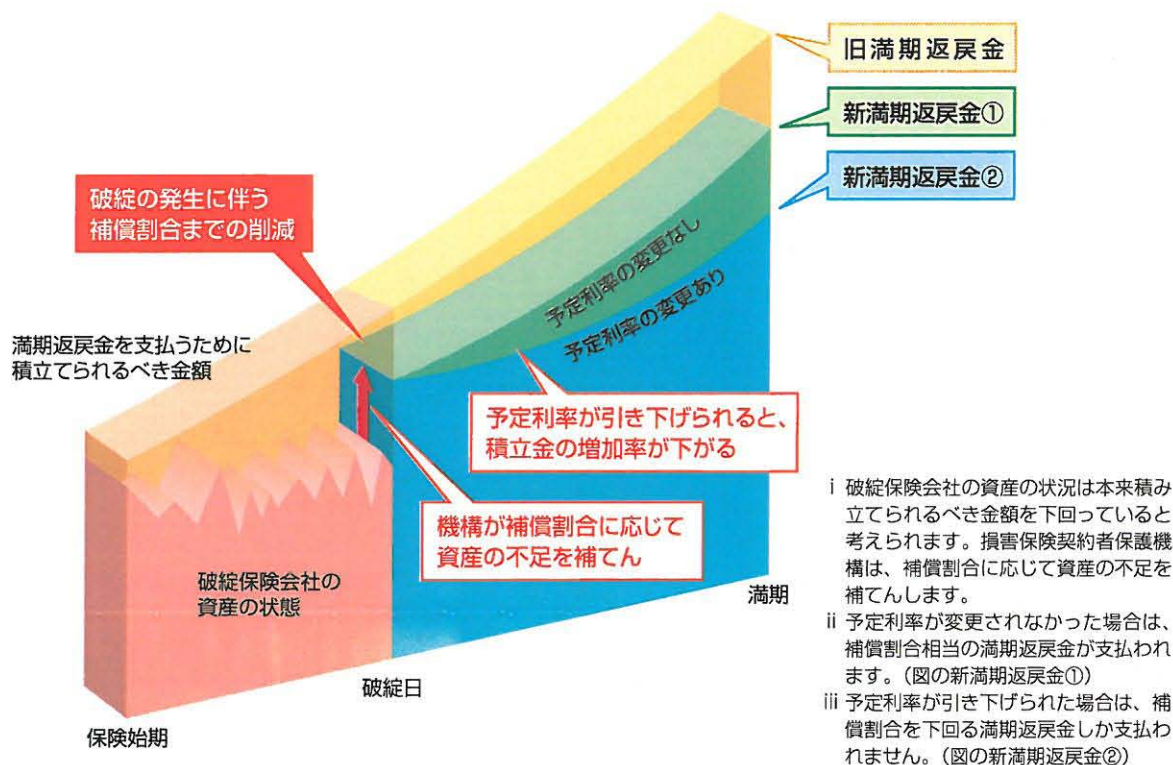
旧満期返戻金

新満期返戻金①

新満期返戻金②

破綻の発生に伴う
補償割合までの削減

予定利率の変更なし

予定利率の変更あり

満期返戻金を支払うために
積立てられるべき金額

予定利率が引き下げられると、
積立金の増加率が下がる

機構が補償割合に応じて
資産の不足を補てん

破綻保険会社の
資産の状態

満期

破綻日

保険始期

i 破綻保険会社の資産の状況は本来積み立てられるべき金額を下回っていると考えられます。損害保険契約者保護機構は、補償割合に応じて資産の不足を補てんします。

ii 予定利率が変更されなかった場合は、補償割合相当の満期返戻金が支払われます。（図の新満期返戻金①）

iii 予定利率が引き下げられた場合は、補償割合を下回る満期返戻金しか支払われません。（図の新満期返戻金②）